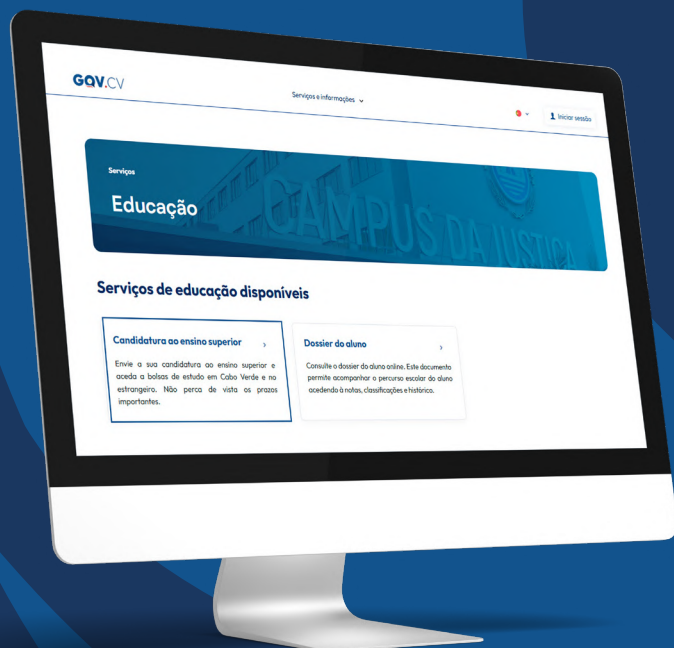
GOV.CV

Serviços e informações

Iniciar sessão

Serviços

Educação

CAMPUS DA JUSTIÇA

Serviços de educação disponíveis

Candidatura ao ensino superior

Envie a sua candidatura ao ensino superior e aceda a bolsas de estudo em Cabo Verde e no estrangeiro. Não perca de vista os prazos importantes.

Dossier do aluno

Consulte o dossier do aluno online. Este documento permite acompanhar o percurso escolar do aluno acedendo à notas, classificações e histórico.